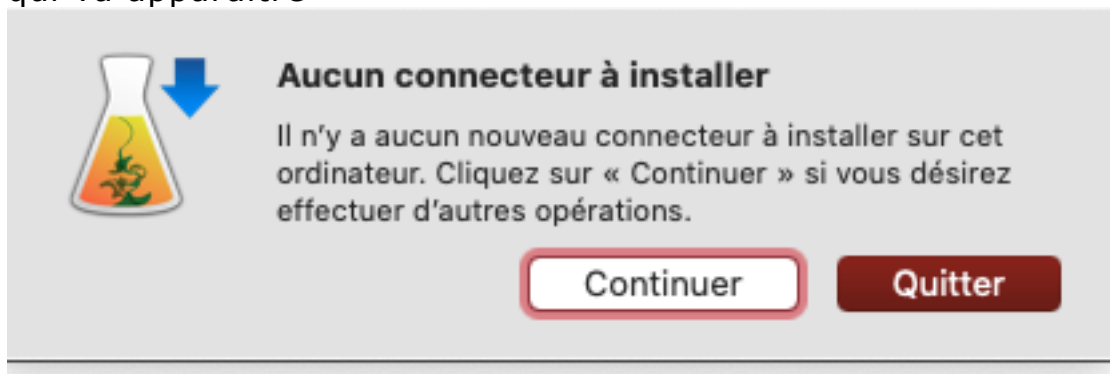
qui va apparaître

Aucun connecteur à installer

Il n'y a aucun nouveau connecteur à installer sur cet ordinateur. Cliquez sur « Continuer » si vous désirez effectuer d'autres opérations.

Continuer

Quitter